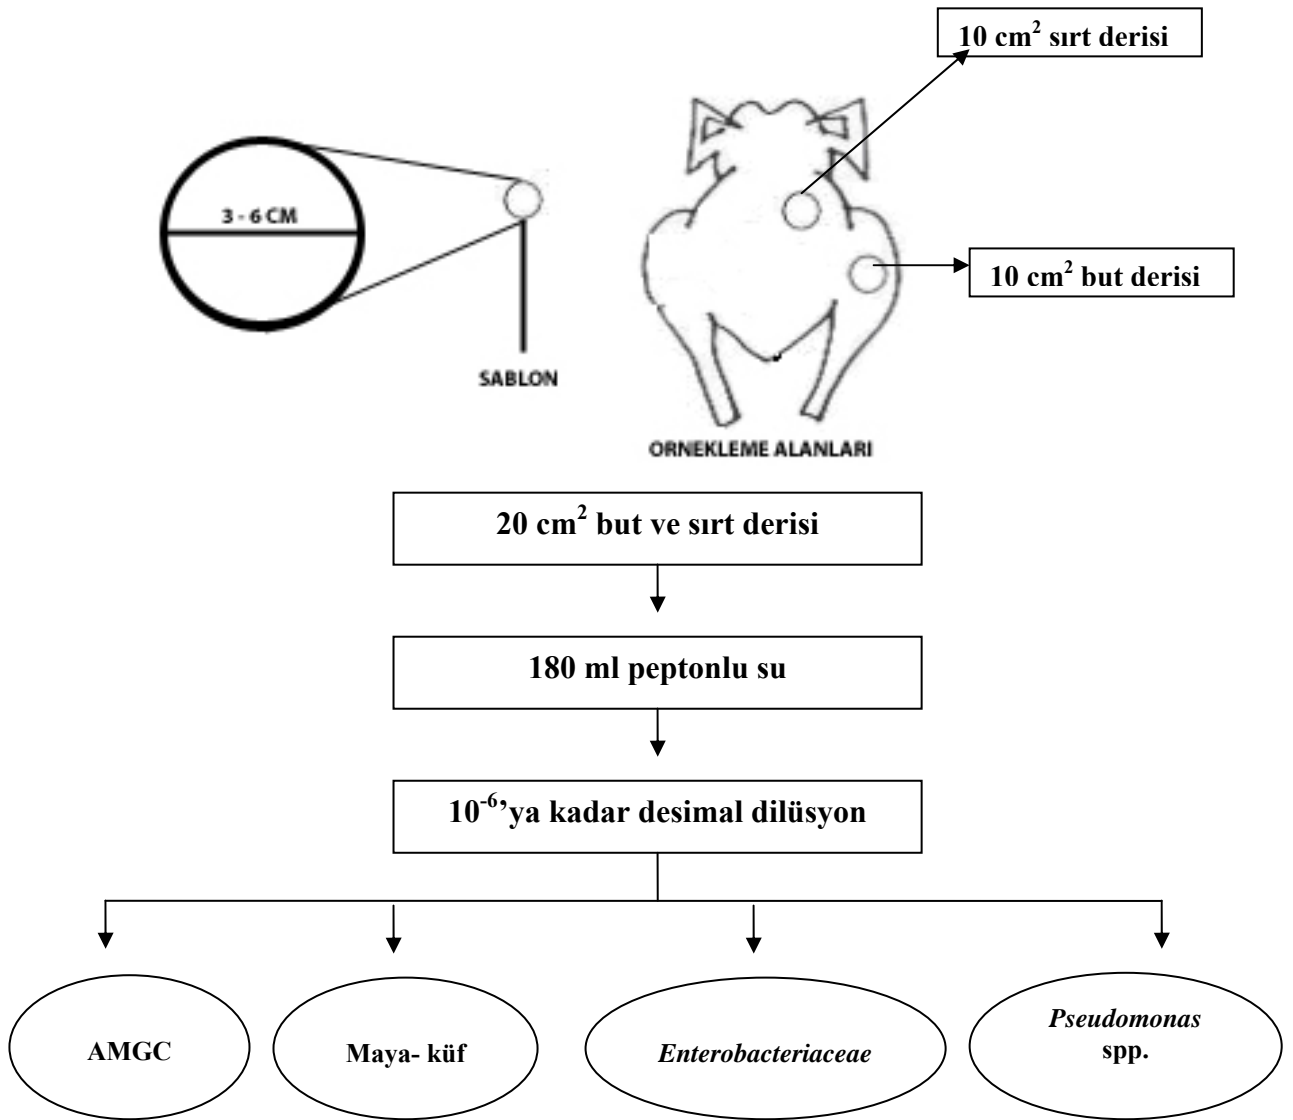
10 cm$^2$ sırt derisi

3 - 6 CM

SABLON

10 cm$^2$ but derisi

ORNEKLEME ALANLARI

20 cm$^2$ but ve sırt derisi

180 ml peptonlu su

10$^{-6}$'ya kadar desimal dilüsyon

AMGC

Maya- küf

Enterobacteriaceae

Pseudomonas spp.